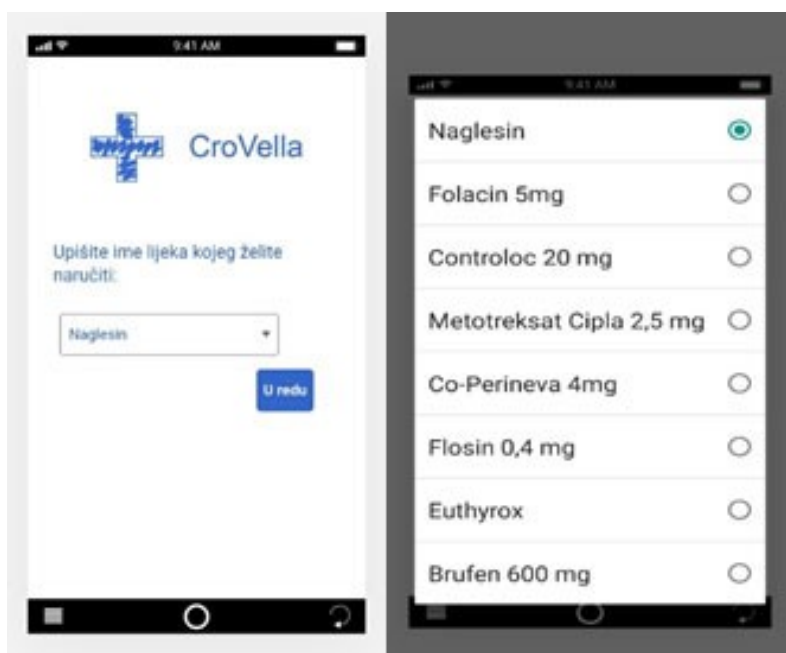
9:41 AM

CroVella

Upišite ime lijeka kojeg želite naručiti:

Naglesin

U redu

9:41 AM

Naglesin

Folacin 5mg

Controloc 20 mg

Metotreksat Cipla 2,5 mg

Co-Perineva 4mg

Flosin 0,4 mg

Euthyrox

Brufen 600 mg